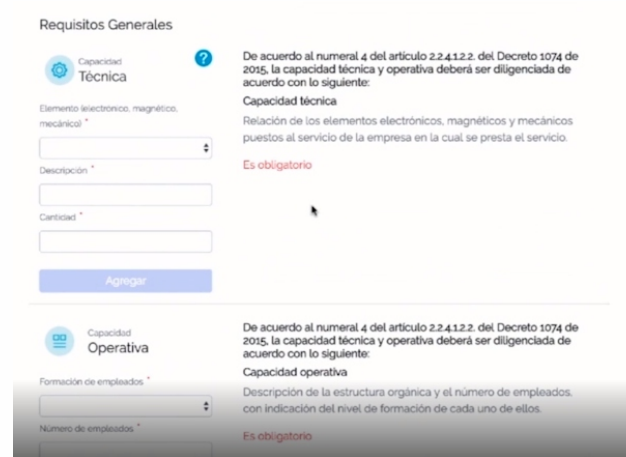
Requisitos Generales

Capacidad
Técnica

?

Elemento (electrónico, magnético, mecánico) *

Descripción *

Cantidad *

Agregar

De acuerdo al numeral 4 del artículo 2.2.4.1.2.2. del Decreto 1074 de 2015, la capacidad técnica y operativa deberá ser diligenciada de acuerdo con lo siguiente:

Capacidad técnica

Relación de los elementos electrónicos, magnéticos y mecánicos puestos al servicio de la empresa en la cual se presta el servicio.

Es obligatorio

Capacidad
Operativa

Formación de empleados *

Número de empleados *

De acuerdo al numeral 4 del artículo 2.2.4.1.2.2. del Decreto 1074 de 2015, la capacidad técnica y operativa deberá ser diligenciada de acuerdo con lo siguiente:

Capacidad operativa

Descripción de la estructura orgánica y el número de empleados, con indicación del nivel de formación de cada uno de ellos.

Es obligatorio